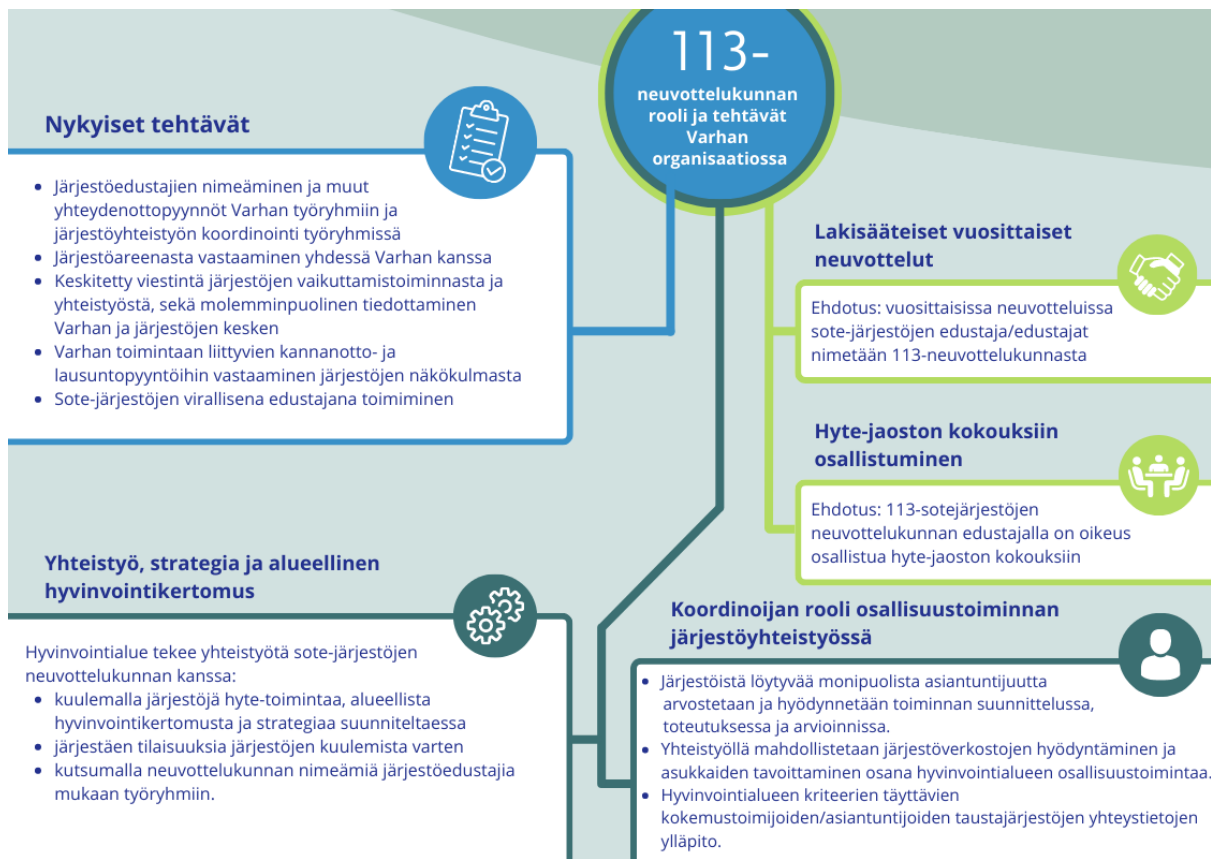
113-
neuvottelukunnan rooli ja tehtävät Varhan organisaatiossa

Nykyiset tehtävät

- Järjestöedustajien nimeäminen ja muut yhteydenottopyynnöt Varhan työryhmiin ja järjestöyhteistyön koordinointi työryhmissä
- Järjestöareenasta vastaaminen yhdessä Varhan kanssa
- Keskitetty viestintä järjestöjen vaikuttamistoiminnasta ja yhteistyöstä, sekä molemminpuolinen tiedottaminen Varhan ja järjestöjen kesken
- Varhan toimintaan liittyvien kannanotto- ja lausuntopyyntöihin vastaaminen järjestöjen näkökulmasta
- Sote-järjestöjen virallisena edustajana toimiminen

Lakisääteiset vuosittaiset neuvottelut

Ehdotus: vuosittaisissa neuvotteluissa sote-järjestöjen edustaja/edustajat nimetään 113-neuvottelukunnasta

Hyte-jaoston kokouksiin osallistuminen

Ehdotus: 113-sotejärjestöjen neuvottelukunnan edustajalla on oikeus osallistua hyte-jaoston kokouksiin

Yhteistyö, strategia ja alueellinen hyvinvointikertomus

Hyvinvointialue tekee yhteistyötä sote-järjestöjen neuvottelukunnan kanssa:
- kuulemalla järjestöjä hyte-toimintaa, alueellista hyvinvointikertomusta ja strategiaa suunniteltaessa
- järjestäen tilaisuuksia järjestöjen kuulemista varten
- kutsumalla neuvottelukunnan nimeämiä järjestöedustajia mukaan työryhmiin.

Koordinoijan rooli osallisuustoiminnan järjestöyhteistyössä

- Järjestöistä löytyvää monipuolista asiantuntijuutta arvostetaan ja hyödynnetään toiminnan suunnittelussa, toteutuksessa ja arvioinnissa.
- Yhteistyöllä mahdollistetaan järjestöverkostojen hyödyntäminen ja asukkaiden tavoittaminen osana hyvinvointialueen osallisuustoimintaa.
- Hyvinvointialueen kriteerien täyttävien kokemustoimijoiden/asiantuntijoiden taustajärjestöjen yhteystietojen ylläpito.